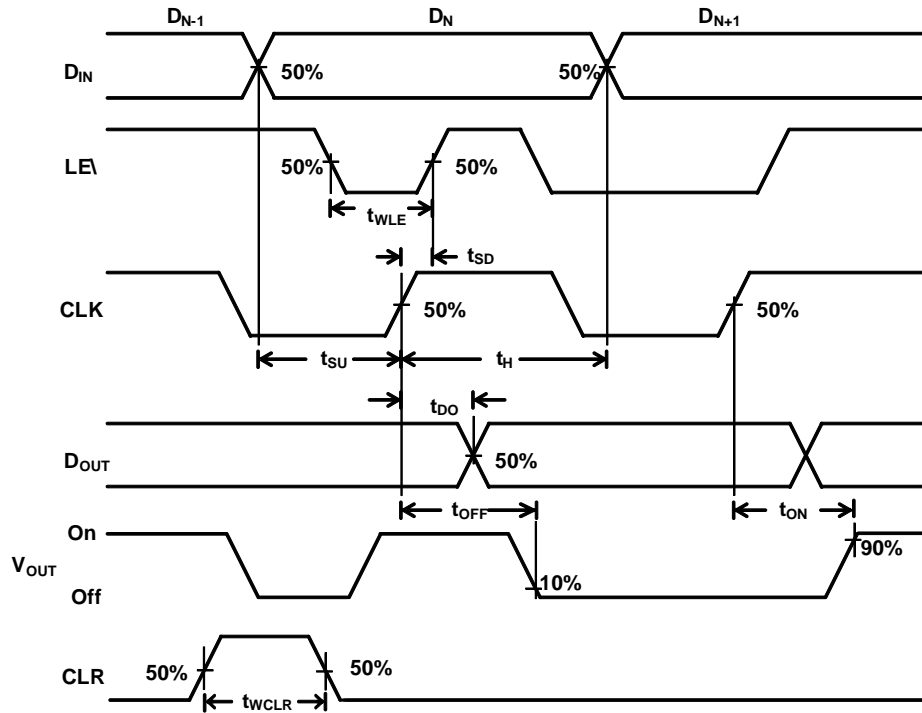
$D_{N-1}$ $D_N$ $D_{N+1}$

$D_{IN}$ 50% 50%

LE\ 50% 50%

$t_{WLE}$

$t_{SD}$

CLK 50% 50%

$t_{SU}$ $t_H$

$t_{DO}$

$D_{OUT}$ 50%

$t_{OFF}$ $t_{ON}$

On

$V_{OUT}$ 90%

Off 10%

CLR 50% 50%

$t_{WCLR}$